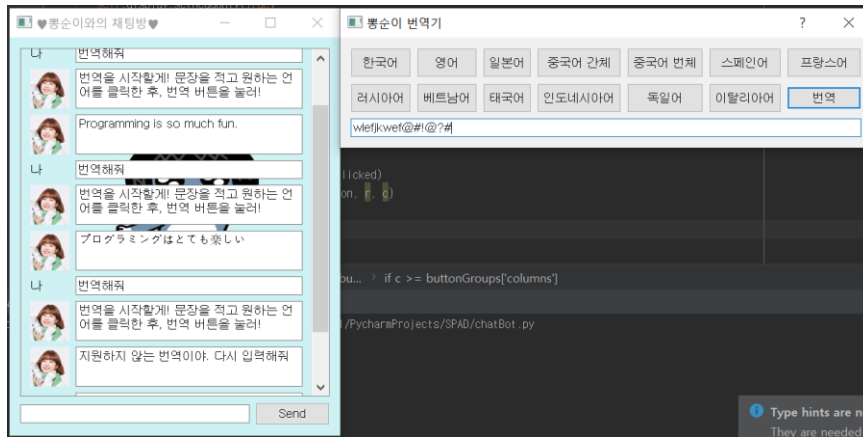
♥뽕순이와의 채팅방♥

나 번역해줘

번역을 시작할게! 문장을 적고 원하는 언어를 클릭한 후, 번역 버튼을 눌러!

Programming is so much fun.

나 번역해줘

번역을 시작할게! 문장을 적고 원하는 언어를 클릭한 후, 번역 버튼을 눌러!

プログラミングはとても楽しい

나 번역해줘

번역을 시작할게! 문장을 적고 원하는 언어를 클릭한 후, 번역 버튼을 눌러!

지원하지 않는 번역이야. 다시 입력해줘

Send

뽕순이 번역기

?

| 한국어 | 영어 | 일본어 | 중국어 간체 | 중국어 번체 | 스페인어 | 프랑스어 |
|---|---|---|---|---|---|---|
| 러시아어 | 베트남어 | 태국어 | 인도네시아어 | 독일어 | 이탈리아어 | 번역 |

wlefjkwef@#!@?#

licked)

on, r, c)

bu... › if c >= buttonGroups['columns']

/PycharmProjects/SPAD/chatBot.py

Type hints are n

They are needed